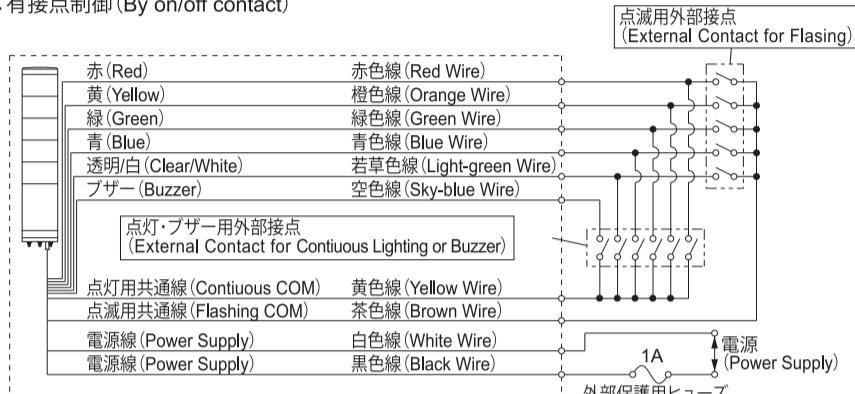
有接点制御(By on/off contact)

点滅用外部接点
(External Contact for Flasing)

赤(Red) 赤色線(Red Wire)
黄(Yellow) 橙色線(Orange Wire)
緑(Green) 緑色線(Green Wire)
青(Blue) 青色線(Blue Wire)
透明/白(Clear/White) 若草色線(Light-green Wire)
ブザー(Buzzer) 空色線(Sky-blue Wire)

点灯･ブザー用外部接点
(External Contact for Contiuous Lighting or Buzzer)

点灯用共通線(Contiuous COM) 黄色線(Yellow Wire)
点滅用共通線(Flashing COM) 茶色線(Brown Wire)
電源線(Power Supply) 白色線(White Wire)
電源線(Power Supply) 黒色線(Black Wire)

電源
(Power Supply)

1A
外部保護用ヒューズ